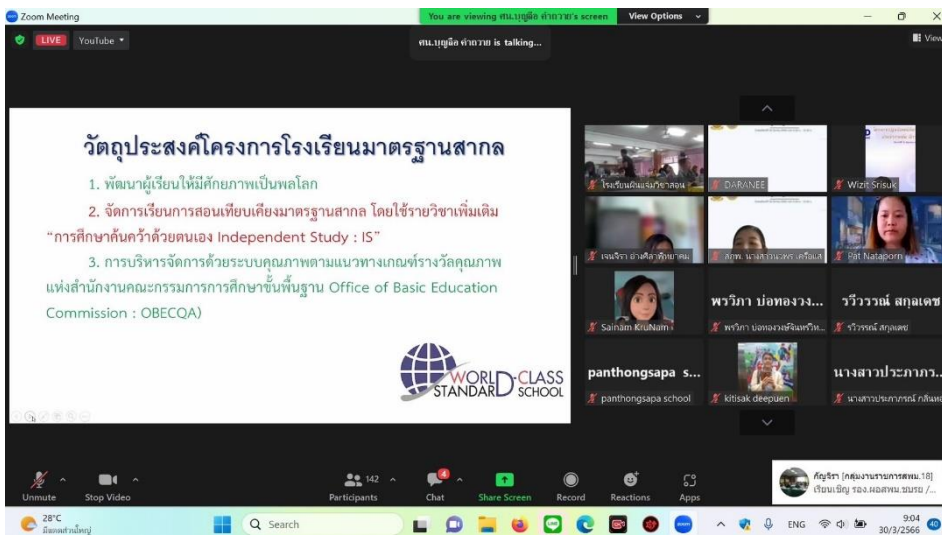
Zoom Meeting

You are viewing ศน.บุญถือ คำถวาย's screen

View Options

LIVE YouTube

ศน.บุญถือ คำถวาย is talking...

View

วัตถุประสงค์โครงการโรงเรียนมาตรฐานสากล

1. พัฒนาผู้เรียนให้มีศักยภาพเป็นพลโลก

2. จัดการเรียนการสอนเทียบเคียงมาตรฐานสากล โดยใช้รายวิชาเพิ่มเติม "การศึกษาค้นคว้าด้วยตนเอง Independent Study : IS"

3. การบริหารจัดการด้วยระบบคุณภาพตามแนวทางเกณฑ์รางวัลคุณภาพ แห่งสำนักงานคณะกรรมการการศึกษาขั้นพื้นฐาน Office of Basic Education Commission : OBECQA)

WORLD-CLASS STANDARD SCHOOL

โรงเรียนเมืองแม่สอน

DARANEE

Wizit Srisuk

เจนจิรา อ่างศิลาพิทยาคม

สพม. นางสาวนวพร เครือแส

Pat Nataporn

Sainam KruNam

พรวิภา บ่อทองวง...

พรวิภา บ่อทองวงษ์จันทร์วิท...

รวีวรรณ์ สกุลเดช

รวีวรรณ์ สกุลเดช

panthongsapa s...

panthongsapa school

kitisak deepuen

นางสาวประภาภร...

นางสาวประภาภรณ์ กลิ่นห

Unmute

Stop Video

142

Participants

4

Chat

Share Screen

Record

Reactions

Apps

กัญจิรา [กลุ่มงานรายการสพม.18]

เรียนเชิญ รอง.ผอสพม.ชบระ /...

28°C

มีเมฆส่วนใหญ่

Search

ENG

9:04

30/3/2566

40